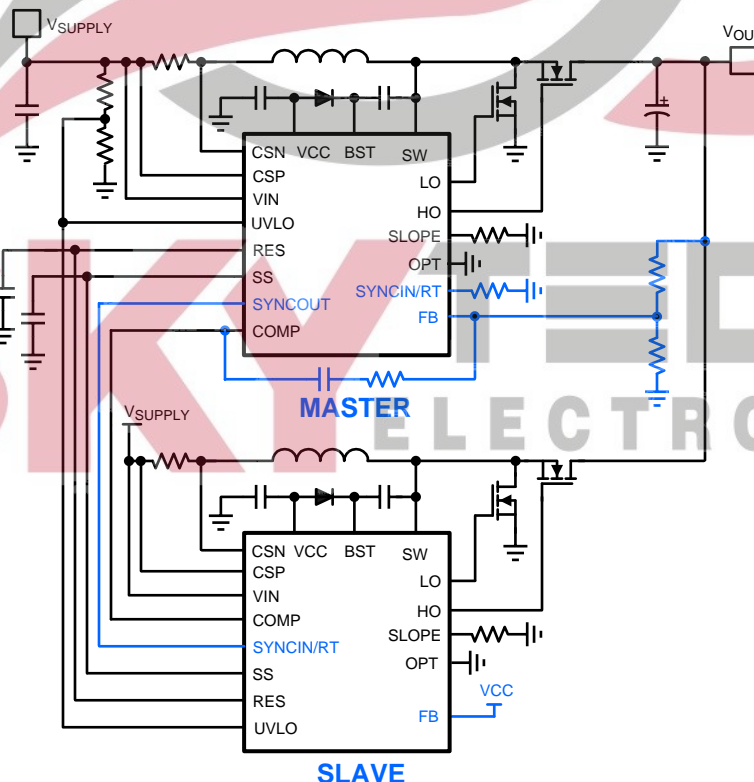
$V_{SUPPLY}$

$V_{OU}$

CSN VCC BST SW
CSP
VIN
UVLO
RES
SS
SYNCOUT
COMP
LO
HO
SLOPE
OPT
SYNCIN/RT
FB

MASTER

ELECTRO

$V_{SUPPLY}$

CSN VCC BST SW
CSP
VIN
COMP
SYNCIN/RT
SS
RES
UVLO
LO
HO
SLOPE
OPT
VCC
FB

SLAVE